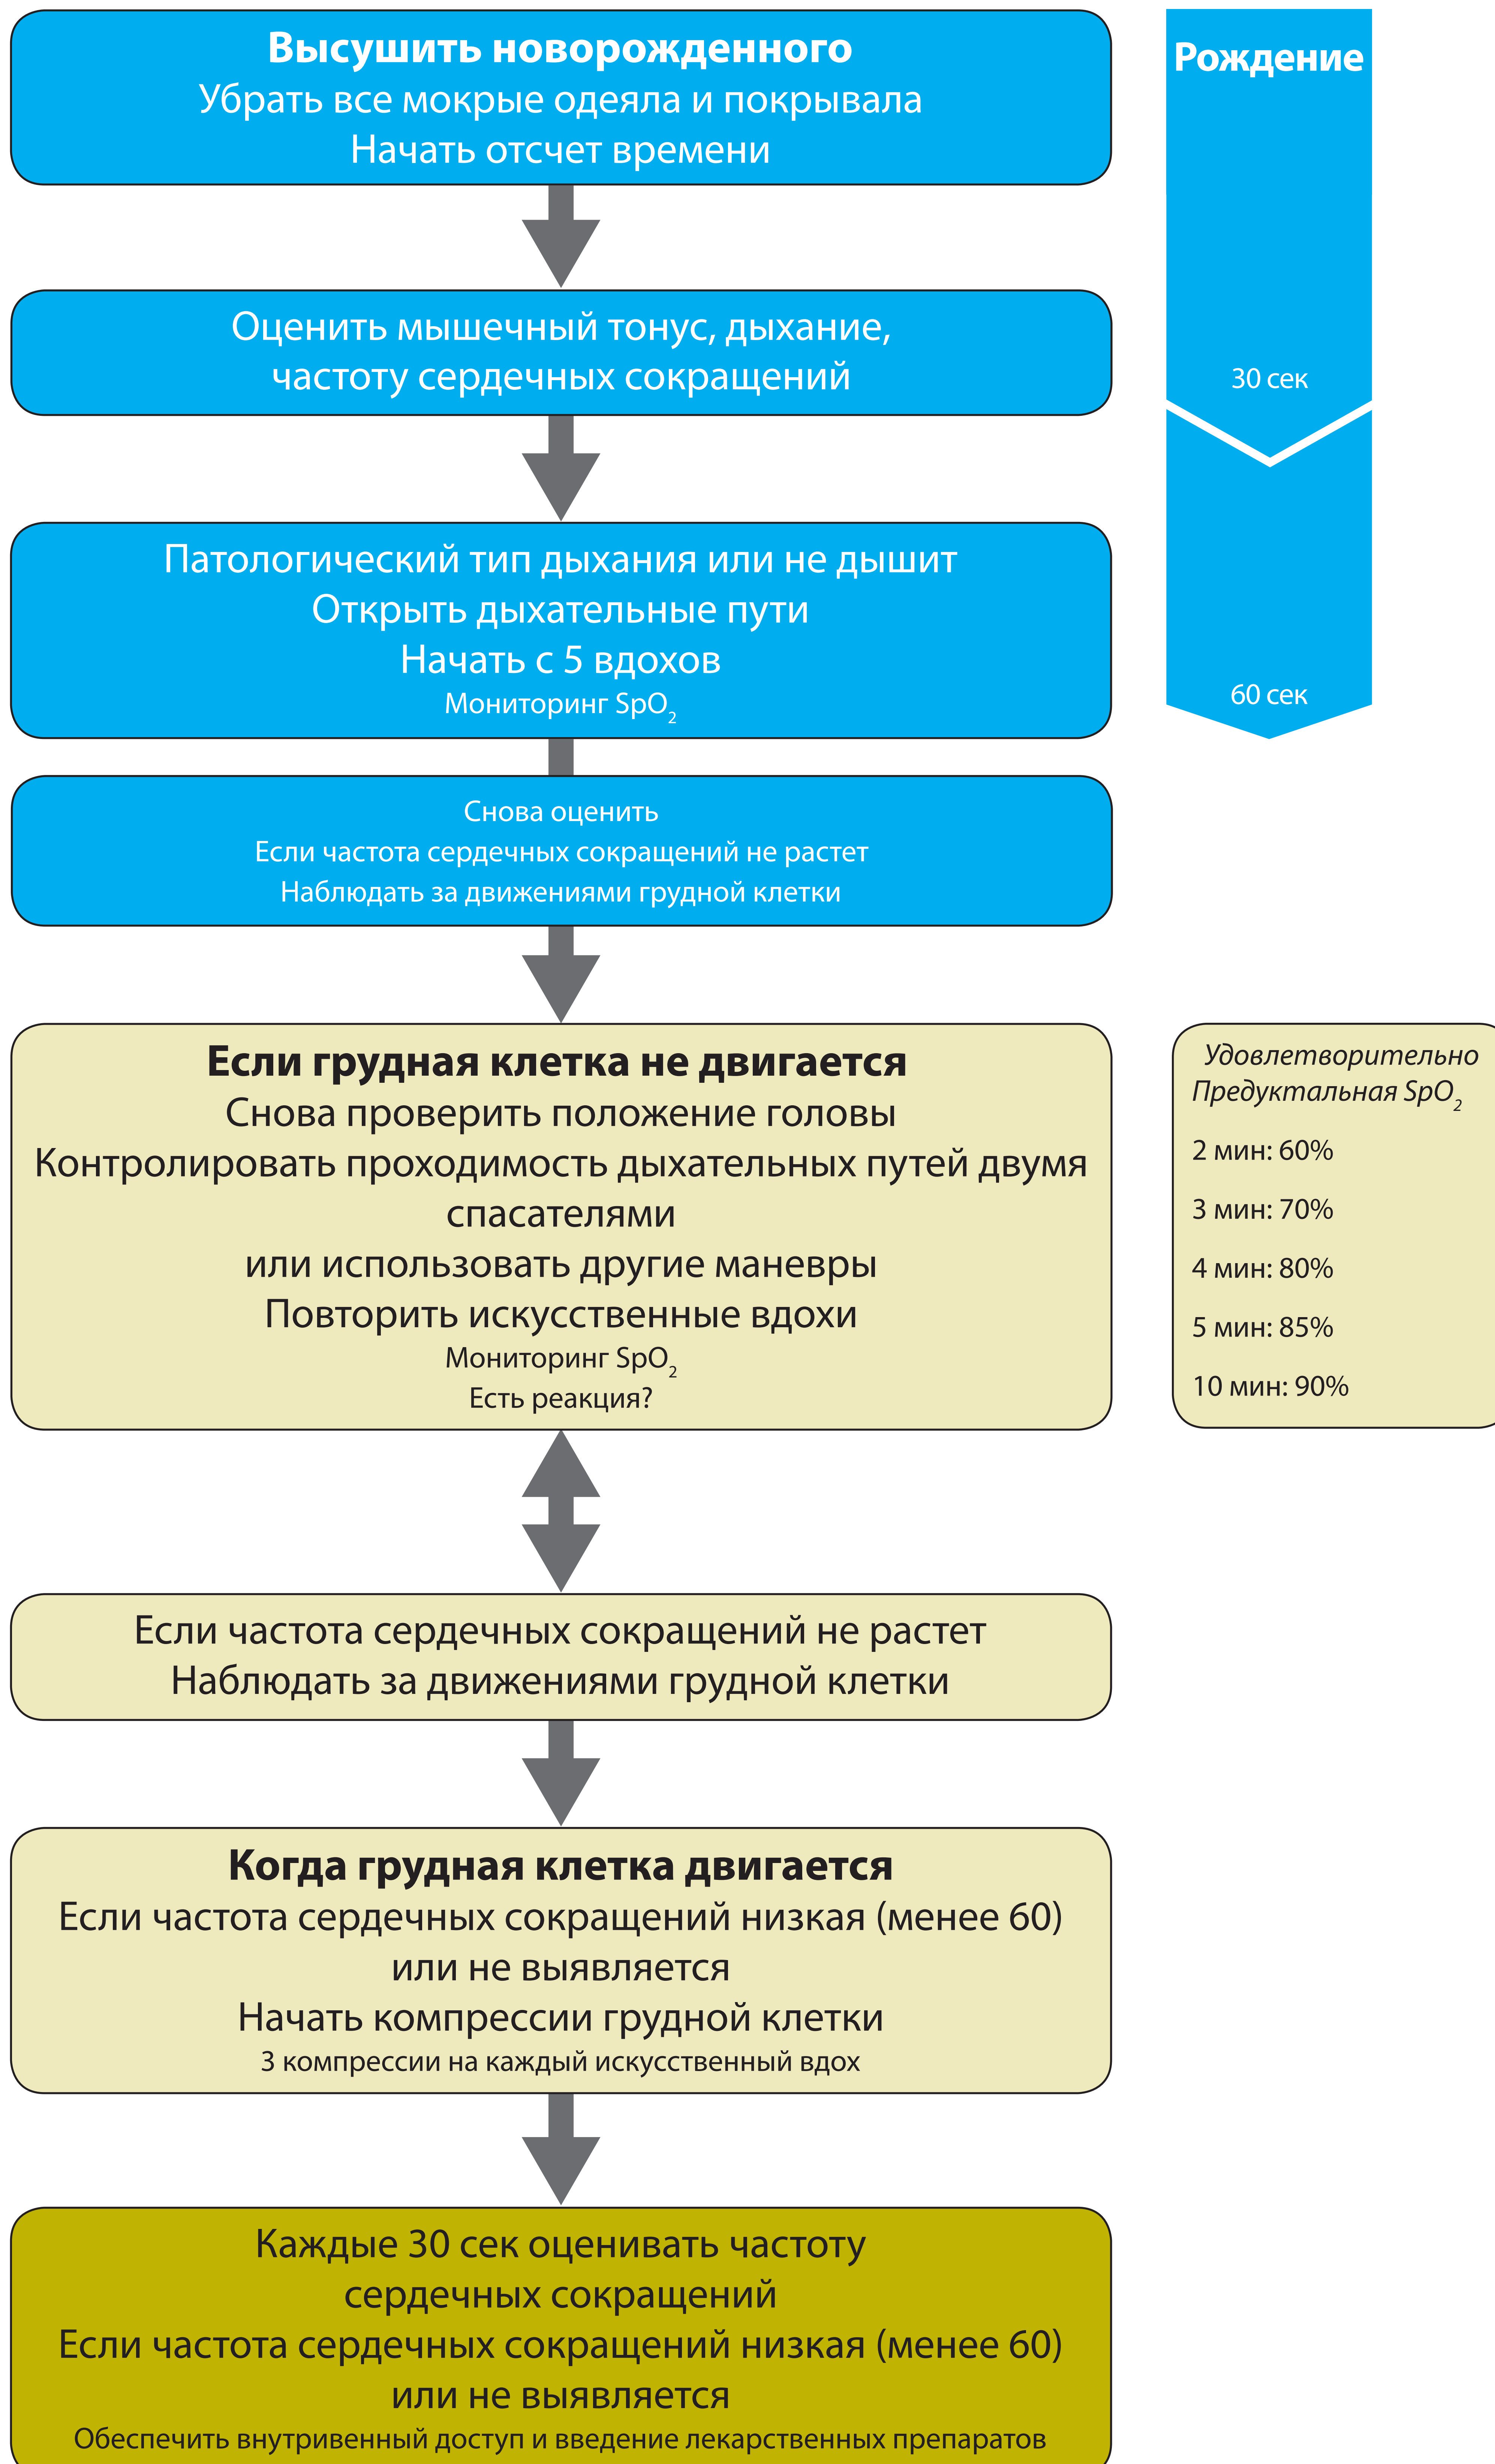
Высушить новорожденного
Убрать все мокрые одеяла и покрывала
Начать отсчет времени

Рождение

Оценить мышечный тонус, дыхание, частоту сердечных сокращений

30 сек

Патологический тип дыхания или не дышит
Открыть дыхательные пути
Начать с 5 вдохов
Мониторинг $SpO_2$

60 сек

Снова оценить
Если частота сердечных сокращений не растет
Наблюдать за движениями грудной клетки

Если грудная клетка не двигается
Снова проверить положение головы
Контролировать проходимость дыхательных путей двумя спасателями
или использовать другие маневры
Повторить искусственные вдохи
Мониторинг $SpO_2$
Есть реакция?

Удовлетворительно
Предуктальная $SpO_2$

2 мин: 60%
3 мин: 70%
4 мин: 80%
5 мин: 85%
10 мин: 90%

Если частота сердечных сокращений не растет
Наблюдать за движениями грудной клетки

Когда грудная клетка двигается
Если частота сердечных сокращений низкая (менее 60) или не выявляется
Начать компрессии грудной клетки
3 компрессии на каждый искусственный вдох

Каждые 30 сек оценивать частоту сердечных сокращений
Если частота сердечных сокращений низкая (менее 60) или не выявляется
Обеспечить внутривенный доступ и введение лекарственных препаратов